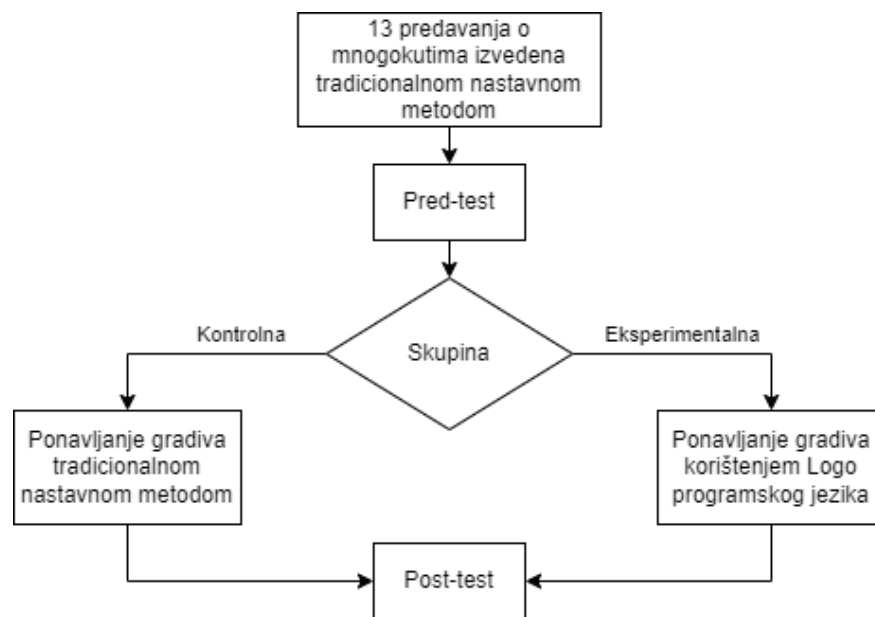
13 predavanja o mnogokutima izvedena tradicionalnom nastavnom metodom

Pred-test

Kontrolna

Skupina

Eksperimentalna

Ponavljanje gradiva tradicionalnom nastavnom metodom

Ponavljanje gradiva korištenjem Logo programskog jezika

Post-test